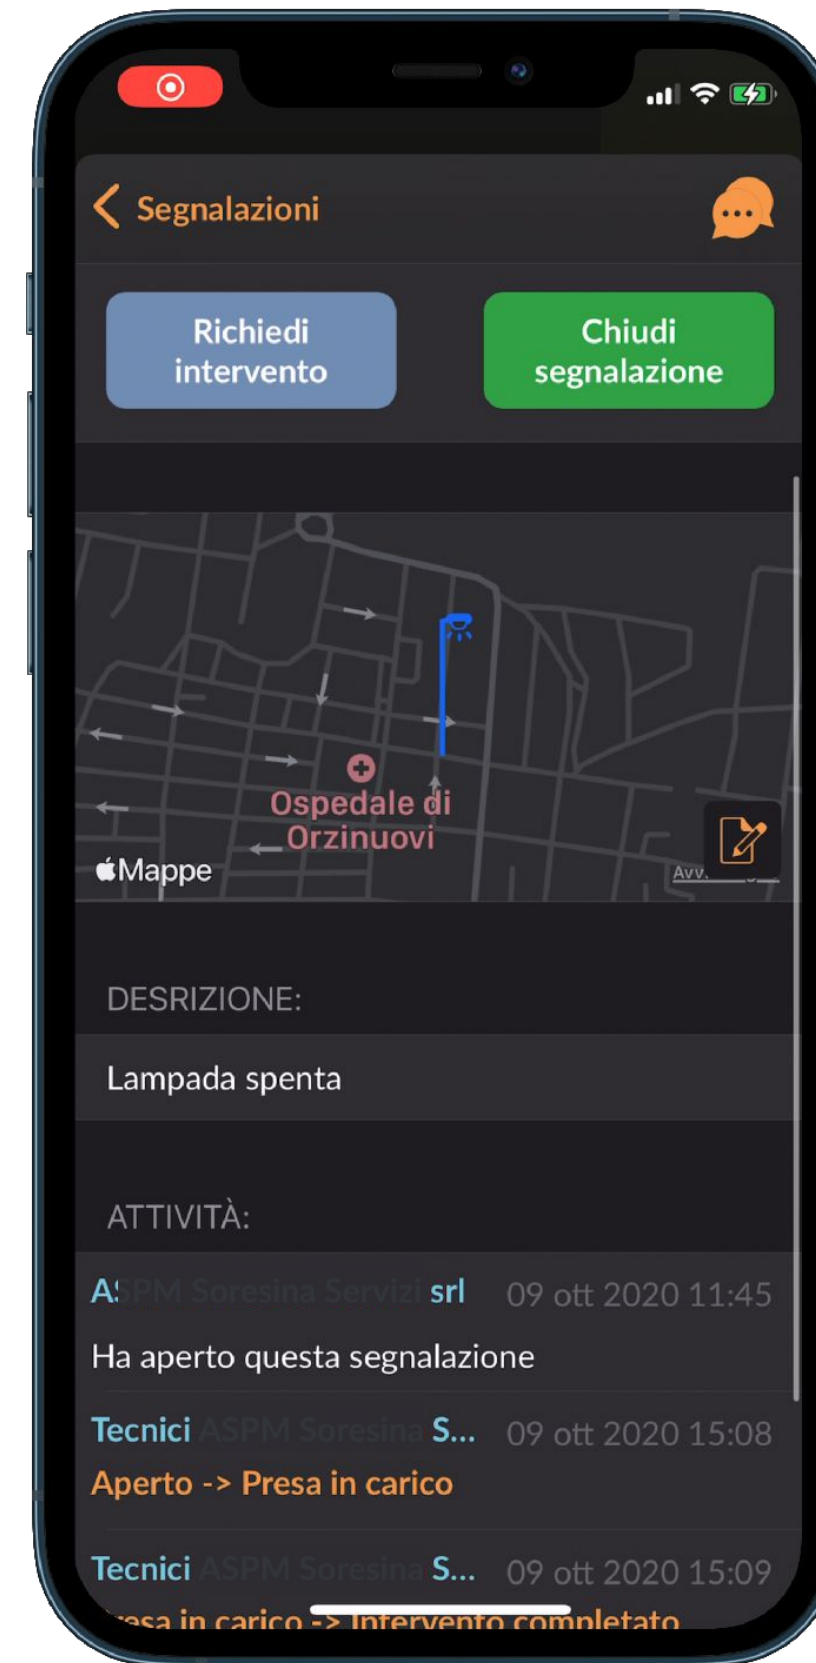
Segnalazioni

Richiedi intervento

Chiudi segnalazione

Ospedale di Orzinuovi

Mappe

Avv.

DESRIZIONE:

Lampada spenta

ATTIVITÀ:

ASPM Soresina Servizi srl 09 ott 2020 11:45

Ha aperto questa segnalazione

Tecnici ASPM Soresina S... 09 ott 2020 15:08

Aperto -> Presa in carico

Tecnici ASPM Soresina S... 09 ott 2020 15:09

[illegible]esa in carico -> Intervento completato